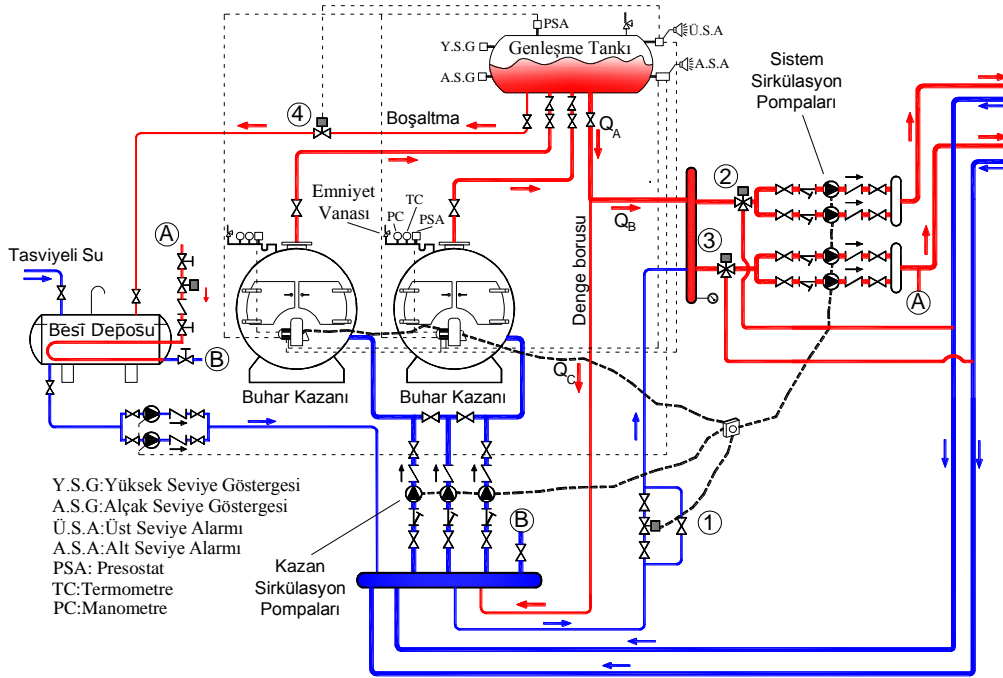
PSA
Y.S.G
Genleşme Tankı
Ü.S.A
A.S.G
A.S.A
Sistem Sirkülasyon Pompaları
4
Boşaltma
$Q_A$
Emniyet Vanası
TC
PC
PSA
2
$Q_B$
3
Denge borusu
A
Tasviyeli Su
Besi Deposu
B
A
$Q_C$
Buhar Kazanı
Buhar Kazanı
Y.S.G:Yüksek Seviye Göstergesi
A.S.G:Alçak Seviye Göstergesi
Ü.S.A:Üst Seviye Alarmı
A.S.A:Alt Seviye Alarmı
PSA: Presostat
TC:Termometre
PC:Manometre
B
1
Kazan Sirkülasyon Pompaları